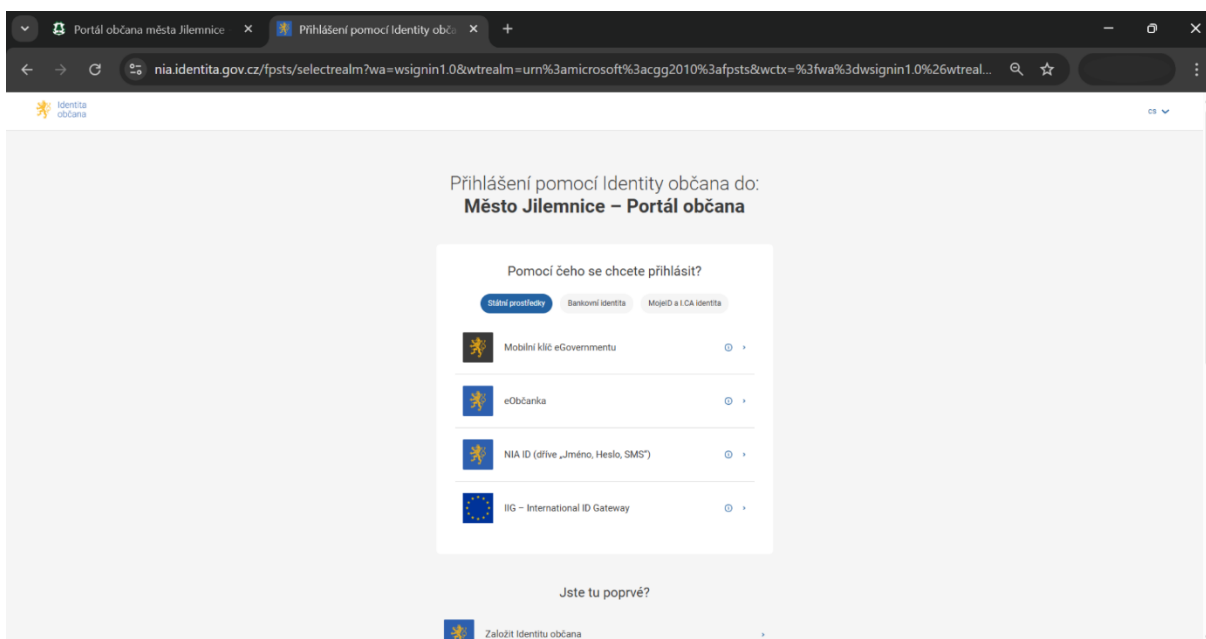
Portál občana města Jilemnice ×
Přihlášení pomocí Identity obča ×
+

nia.identita.gov.cz/fpsts/selectrealm?wa=wsignin1.0&wtrealm=urn%3amicrosoft%3acgg2010%3afpsts&wctx=%3fwa%3dwsignin1.0%26wtreal...

Identita občana

cs

Přihlášení pomocí Identity občana do:
**Město Jilemnice – Portál občana**

Pomocí čeho se chcete přihlásit?

Státní prostředky
Bankovní identita
MojeID a I.CA identita

Mobilní klíč eGovernmentu

eObčanka

NIA ID (dříve „Jméno, Heslo, SMS")

IIG – International ID Gateway

Jste tu poprvé?

Založit Identitu občana